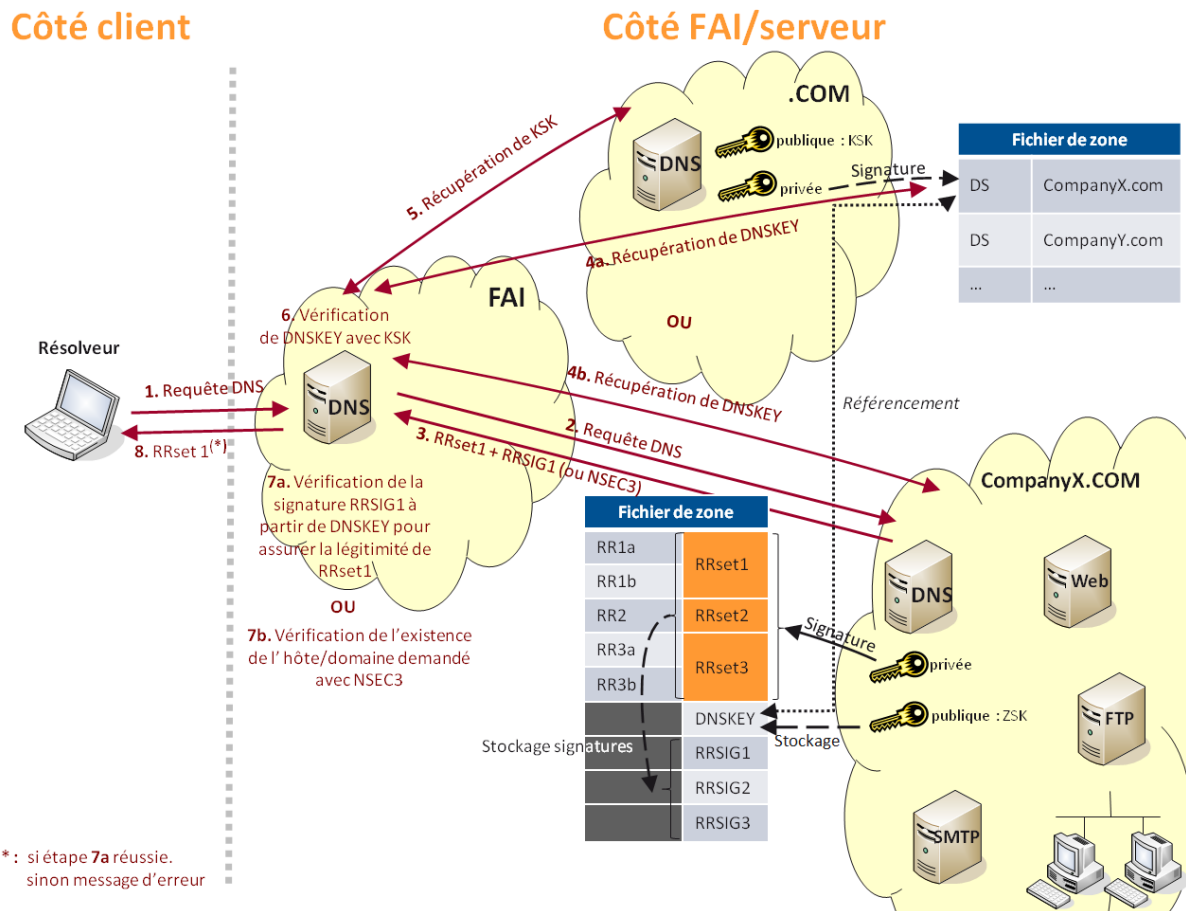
Côté client

Côté FAI/serveur

.COM

DNS

publique : KSK

privée

Signature

Fichier de zone

| DS | CompanyX.com |
|---|---|
| DS | CompanyY.com |
| ... | ... |

5. Récupération de KSK

4a. Récupération de DNSKEY

OU

FAI

6. Vérification de DNSKEY avec KSK

Résolveur

1. Requête DNS

8. RRset 1(*)

DNS

4b. Récupération de DNSKEY

Référencement

2. Requête DNS

3. RRset1 + RRSIG1 (ou NSEC3)

7a. Vérification de la signature RRSIG1 à partir de DNSKEY pour assurer la légitimité de RRset1

OU

7b. Vérification de l'existence de l' hôte/domaine demandé avec NSEC3

Fichier de zone

| RR1a | RRset1 |
|---|---|
| RR1b | |
| RR2 | RRset2 |
| RR3a | RRset3 |
| RR3b | |
| | DNSKEY |
| | RRSIG1 |
| | RRSIG2 |
| | RRSIG3 |

Stockage signatures

Signature

Stockage

CompanyX.COM

DNS

Web

privée

publique : ZSK

FTP

SMTP

* : si étape 7a réussie. sinon message d'erreur